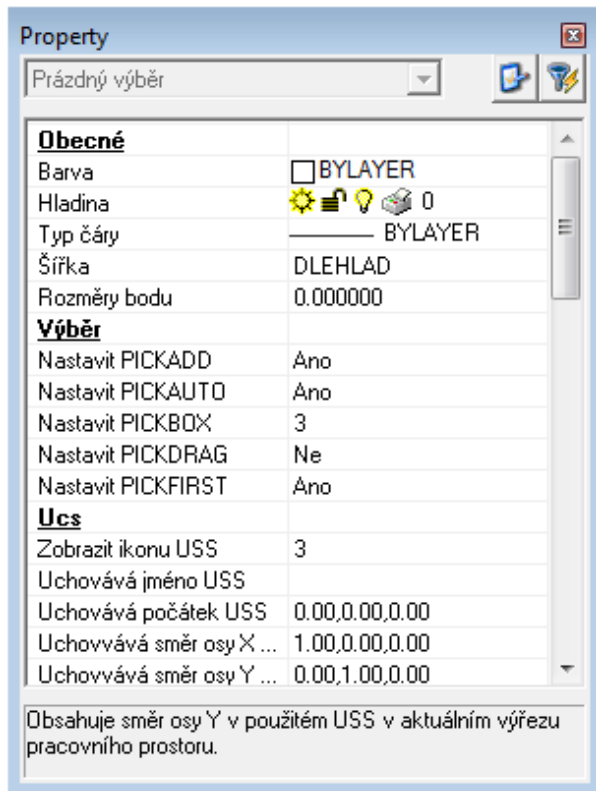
Property

Prázdný výběr

| | |
|---|---|
| **Obecné** | |
| Barva | BYLAYER |
| Hladina | 0 |
| Typ čáry | BYLAYER |
| Šířka | DLEHLAD |
| Rozměry bodu | 0.000000 |
| **Výběr** | |
| Nastavit PICKADD | Ano |
| Nastavit PICKAUTO | Ano |
| Nastavit PICKBOX | 3 |
| Nastavit PICKDRAG | Ne |
| Nastavit PICKFIRST | Ano |
| **Ucs** | |
| Zobrazit ikonu USS | 3 |
| Uchovává jméno USS | |
| Uchovává počátek USS | 0.00,0.00,0.00 |
| Uchovvává směr osy X ... | 1.00,0.00,0.00 |
| Uchovvává směr osy Y ... | 0.00,1.00,0.00 |

Obsahuje směr osy Y v použitém USS v aktuálním výřezu pracovního prostoru.